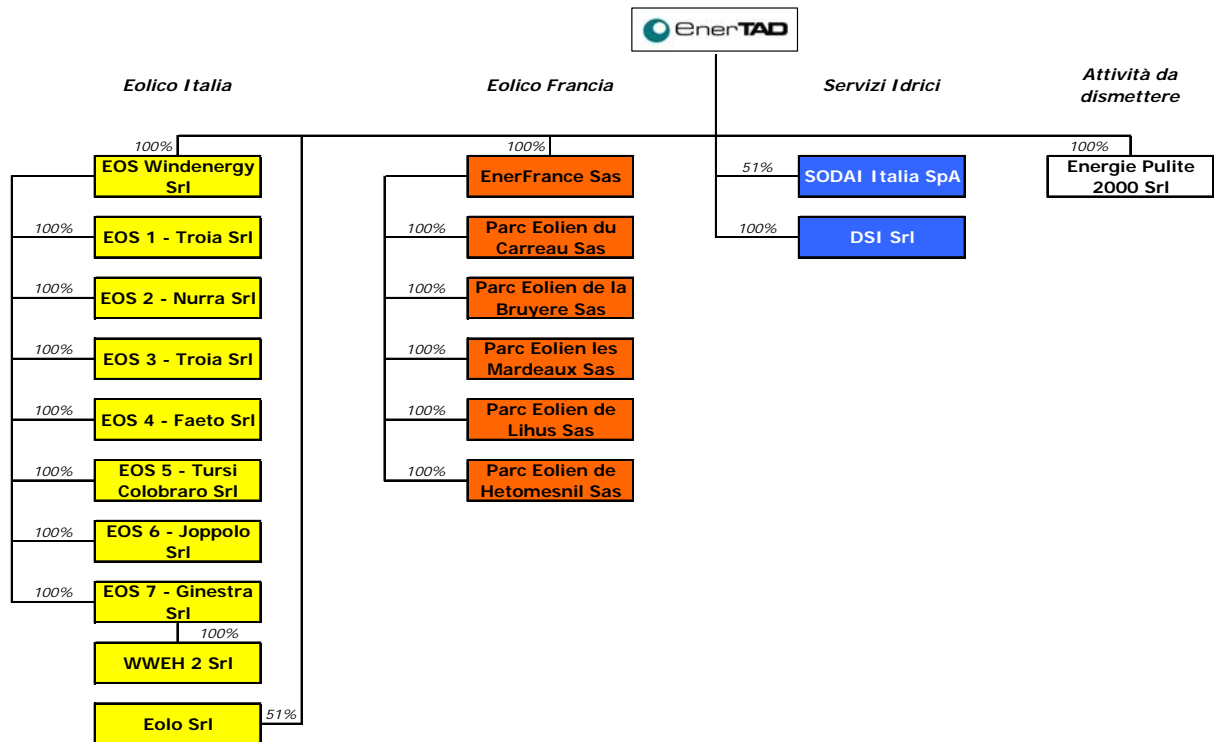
EnerTAD

Eolico Italia

Eolico Francia

Servizi Idrici

Attività da dismettere

100%

EOS Windenergy Srl

100%

EOS 1 - Troia Srl

100%

EOS 2 - Nurra Srl

100%

EOS 3 - Troia Srl

100%

EOS 4 - Faeto Srl

100%

EOS 5 - Tursi Colobraro Srl

100%

EOS 6 - Joppolo Srl

100%

EOS 7 - Ginestra Srl

100%

WWEH 2 Srl

Eolo Srl

51%

100%

EnerFrance Sas

100%

Parc Eolien du Carreau Sas

100%

Parc Eolien de la Bruyere Sas

100%

Parc Eolien les Mardeaux Sas

100%

Parc Eolien de Lihus Sas

100%

Parc Eolien de Hetomesnil Sas

51%

SODAI Italia SpA

100%

DSI Srl

100%

Energie Pulite 2000 Srl